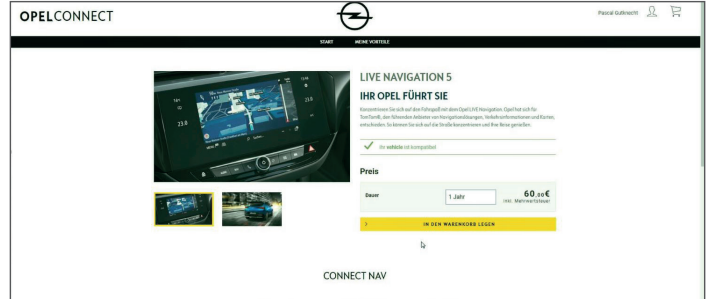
OPELCONNECT

Pascal Gutknecht

START MEINE VORTEILE

LIVE NAVIGATION 5

IHR OPEL FÜHRT SIE

Konzentrieren Sie sich auf den Fahrspaß mit dem Opel LIVE Navigation. Opel hat sich für TomTom®, den führenden Anbieter von Navigationslösungen, Verkehrsinformationen und Karten, entschieden. So können Sie sich auf die Straße konzentrieren und Ihre Reise genießen.

Ihr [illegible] ist kompatibel

Preis

Dauer

1 Jahr

60,00€ inkl. Mehrwertsteuer

IN DEN WARENKORB LEGEN

CONNECT NAV